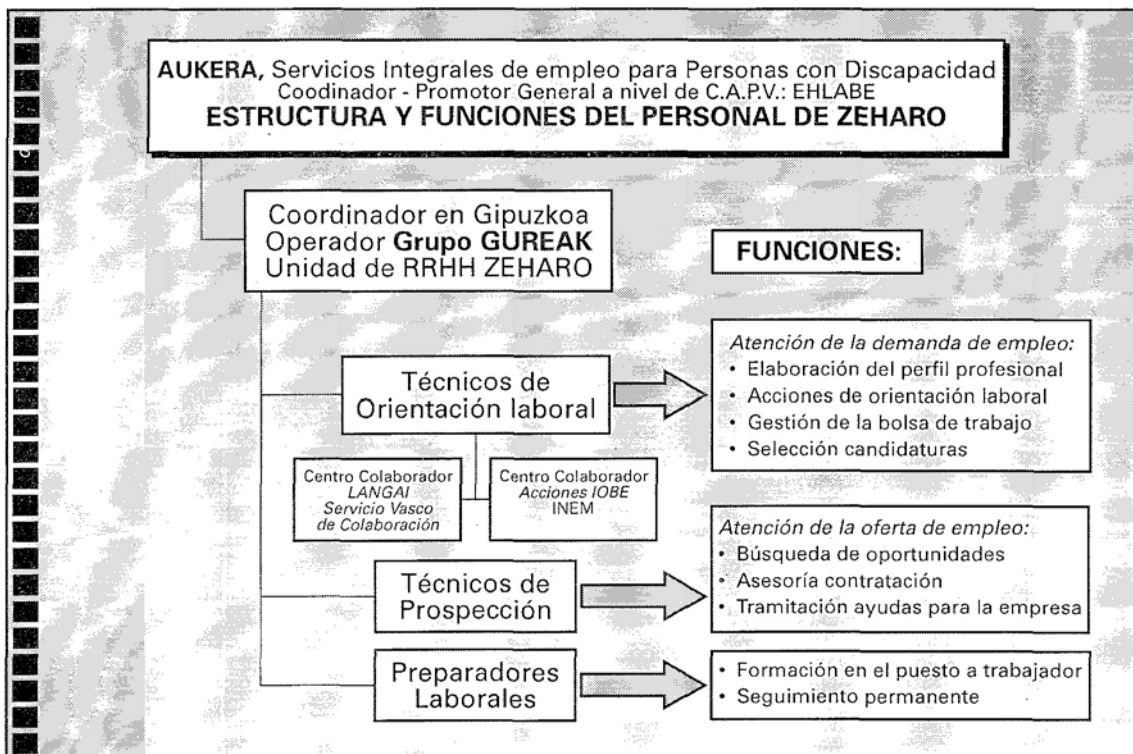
AUKERA, Servicios Integrales de empleo para Personas con Discapacidad
Coodinador - Promotor General a nivel de C.A.P.V.: EHLABE
ESTRUCTURA Y FUNCIONES DEL PERSONAL DE ZEHARO

Coordinador en Gipuzkoa
Operador Grupo GUREAK
Unidad de RRHH ZEHARO

FUNCIONES:

Técnicos de Orientación laboral

Atención de la demanda de empleo:
• Elaboración del perfil profesional
• Acciones de orientación laboral
• Gestión de la bolsa de trabajo
• Selección candidaturas

Centro Colaborador
LANGAI
Servicio Vasco de Colaboración

Centro Colaborador
Acciones IOBE
INEM

Técnicos de Prospección

Atención de la oferta de empleo:
• Búsqueda de oportunidades
• Asesoría contratación
• Tramitación ayudas para la empresa

Preparadores Laborales

• Formación en el puesto a trabajador
• Seguimiento permanente